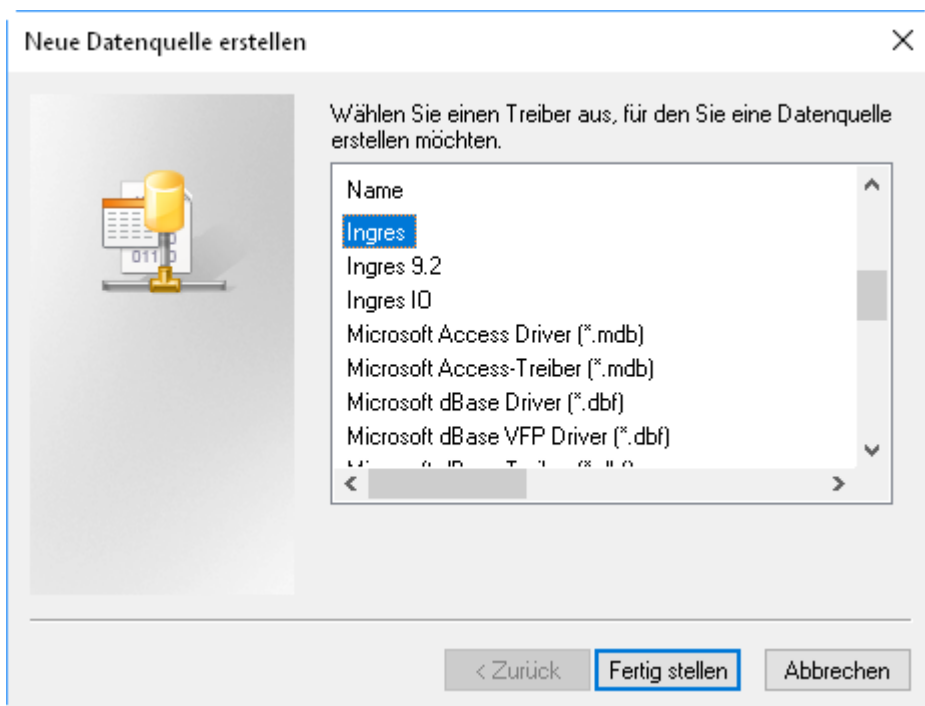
Neue Datenquelle erstellen

×

Wählen Sie einen Treiber aus, für den Sie eine Datenquelle erstellen möchten.

Name
Ingres
Ingres 9.2
Ingres IO
Microsoft Access Driver (*.mdb)
Microsoft Access-Treiber (*.mdb)
Microsoft dBase Driver (*.dbf)
Microsoft dBase VFP Driver (*.dbf)
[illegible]

< Zurück
Fertig stellen
Abbrechen